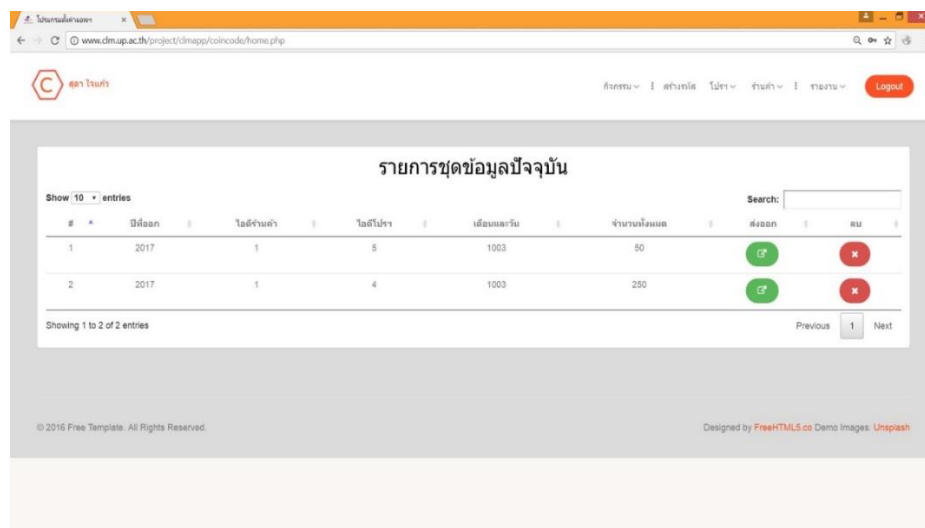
โปรแกรมสั่งคำผลงาน ×

www.clm.up.ac.th/project/clmapp/coincode/home.php

C สุดา โรมคำ

กิจกรรม ∨ | สร้างรหัส โปร ∨ ร้านค้า ∨ | รายงาน ∨ Logout

รายการชุดข้อมูลปัจจุบัน

Show 10 entries

Search:

| # | ปีที่ออก | ไอดีร้านค้า | ไอดีโปร | เดือนและวัน | จำนวนทั้งหมด | ส่งออก | ลบ |
|---|---|---|---|---|---|---|---|
| 1 | 2017 | 1 | 5 | 1003 | 50 | | |
| 2 | 2017 | 1 | 4 | 1003 | 250 | | |

Showing 1 to 2 of 2 entries

Previous 1 Next

© 2016 Free Template. All Rights Reserved.

Designed by FreeHTML5.co Demo Images: Unsplash